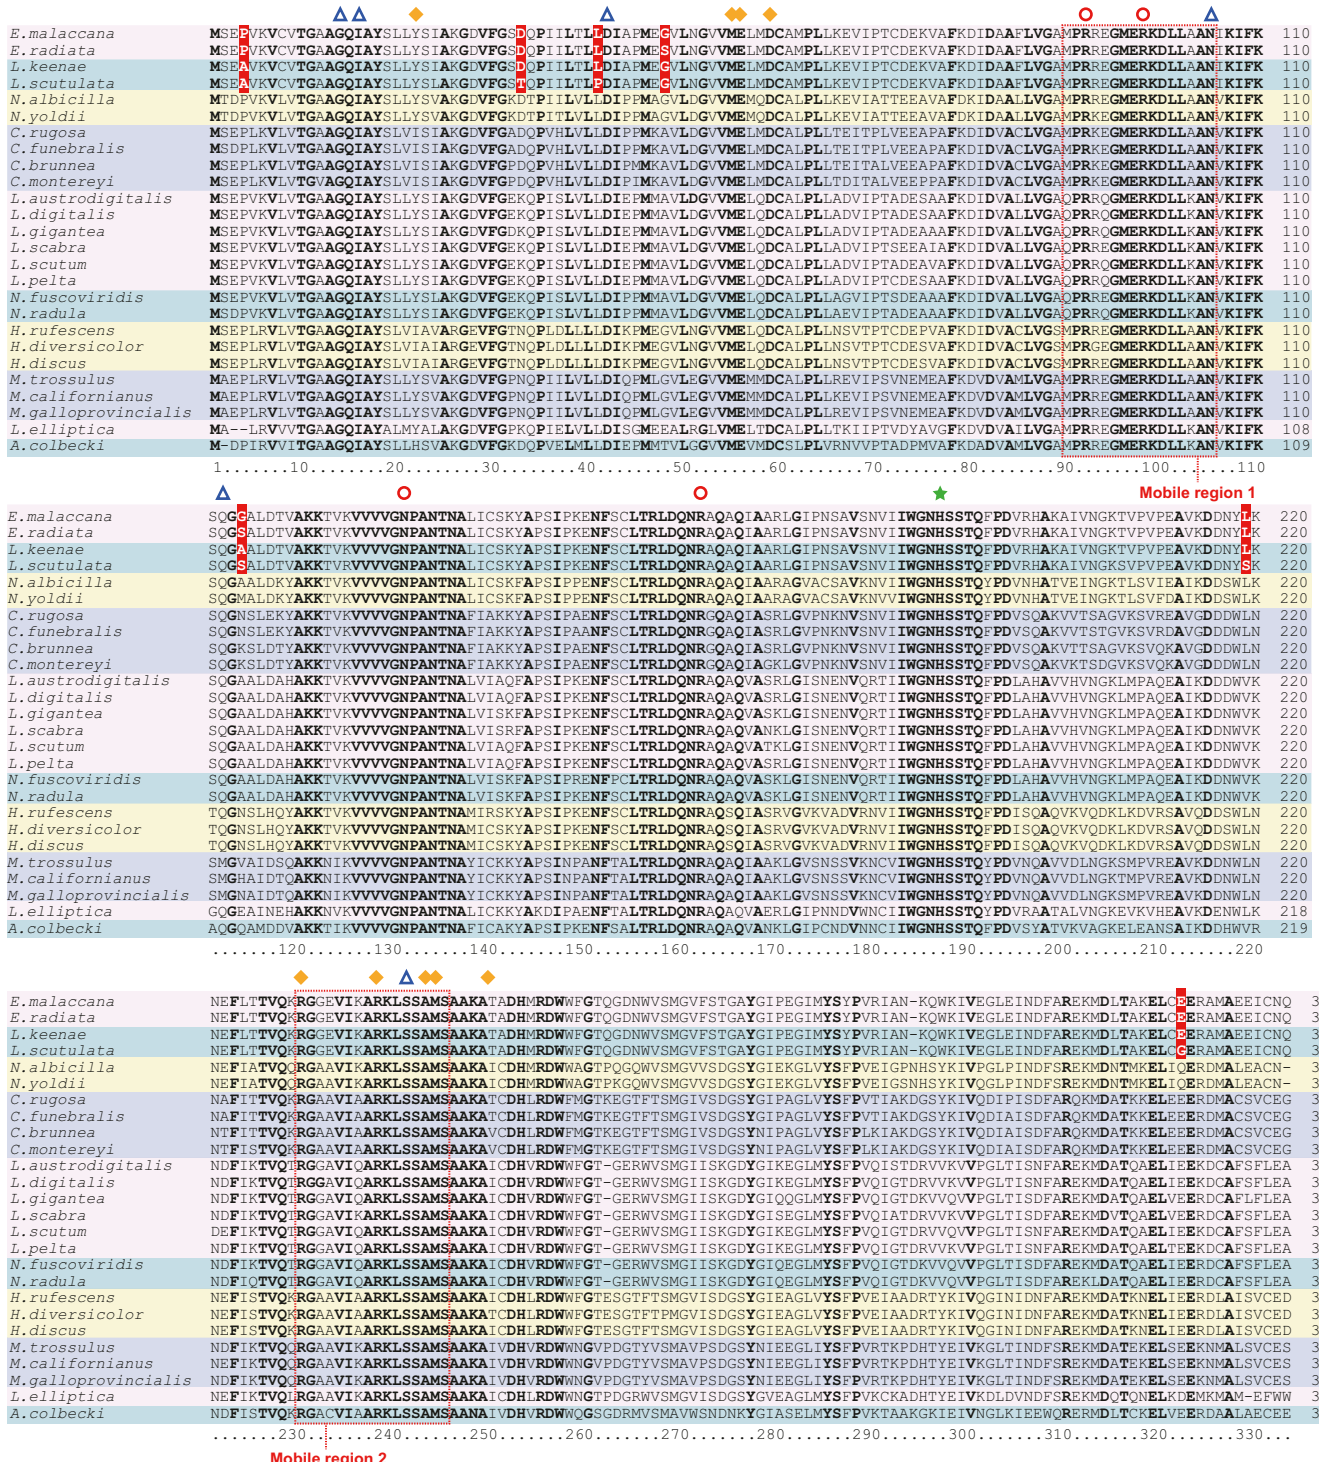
E.malaccana MSEPVKVCVTGAAGQIAYSLLYSIAKGDVFGSDQPIILTLLDIAPMEGVLNGVVMELMDCAMPLLKEVIPTCDEKVAFKDIDAAFLVGAMPRREGMERKDLLAANIKIFK 110
E.radiata MSEPVKVCVTGAAGQIAYSLLYSIAKGDVFGSDQPIILTLLDIAPMESVLNGVVMELMDCAMPLLKEVIPTCDEKVAFKDIDAAFLVGAMPRREGMERKDLLAANIKIFK 110
L.keenae MSEAVKVCVTGAAGQIAYSLLYSIAKGDVFGSDQPIILTLLDIAPMEGVLNGVVMELMDCAMPLLKEVIPTCDEKVAFKDIDAAFLVGAMPRREGMERKDLLAANIKIFK 110
L.scutulata MSEAVKVCVTGAAGQIAYSLLYSLAKGDVFGSDQPIILTLPDIAPMEGVLNGVVMELMDCAMPLLKEVIPTCDEKVAFKDIDAAFLVGAMPRREGMERKDLLAANIKIFK 110
N.albicilla MTDPVKVLVTGAAGQIAYSLLYSVAKGDVFGKDTPIILVLLDIPPMAGVLDGVVMEMQDCALPLLKEVIATTEEAVAFDKIDAALLVGAMPRREGMERKDLLAANVKIFK 110
N.yoldii MTDPVKVLVTGAAGQIAYSLLYSVAKGDVFGKDTPIILVLLDIPPMAGVLDGVVMEMQDCALPLLKEVIATTEEAVAFDKIDAALLVGAMPRREGMERKDLLAANVKIFK 110
C.rugosa MSEPLKVLVTGAAGQIAYSLVISIAKGDVFGADQPVHLVLLDIPPMKAVLDGVVMELMDCALPLLTEITPLVEEAPAFKDIDVACLVGAMPRKEGMERKDLLAANVKIFK 110
C.funebralis MSDPLKVLVTGAAGQIAYSLVISIAKGDVFGADQPVHLVLLDIPPMKAVLDGVVMELMDCALPLLTEITPLVEEAPAFKDIDVACLVGAMPRKEGMERKDLLAANVKIFK 110
C.brunnea MSEPLKVLVTGAAGQIAYSLVISIAKGDVFGPDQPVHLVLLDIPMMKAVLDGVVMELMDCALPLLTEITALVEEAPAFKDIDVACLVGAMPRKEGMERKDLLAANVKIFK 110
C.montereyi MSEPLKVLVTGVAGQIAYSLVISIAKGDVFGPDQPVHLVLLDIPIMKAVLDGVVMELMDCALPLLTDITALVEEPPAFKDIDVACLVGAMPRKEGMERKDLLAANVKIFK 110
L.austrodigitalis MSEPVKVLVTGAAGQIAYSLLYSIAKGDVFGEKQPISLVLLDIEPMMAVLDGVVMELQDCALPLLADVIPTADESAAFKDIDVALLVGAQPRQGMERKDLLKANVKIFK 110
L.digitalis MSEPVKVLVTGAAGQIAYSLLYSIAKGDVFGEKQPISLVLLDIEPMMAVLDGVVMELQDCALPLLADVIPTADESAAFKDIDVALLVGAQPRQGMERKDLLKANVKIFK 110
L.gigantea MSEPVKVLVTGAAGQIAYSLLYSIAKGDVFGDKQPISLVLLDIEPMMAVLDGVVMELQDCALPLLADVIPTADEAAAFKDIDVALLVGAQPRQGMERKDLLKANVKIFK 110
L.scabra MSEPVKVLVTGAAGQIAYSLLYSIAKGDVFGEKQPISLVLLDIEPMMAVLDGVVMELQDCALPLLADVIPTSEEAIAFKDIDVALLVGAQPRQGMERKDLLKANVKIFK 110
L.scutum MSEPVKVLVTGAAGQIAYSLLYSIAKGDVFGEKQPISLVLLDIEPMMAVLDGVVMELQDCALPLLADVIPTADEAVAFKDIDVALLVGAQPRQGMERKDLLKANVKIFK 110
L.pelta MSEPVKVLVTGAAGQIAYSLLYSIAKGDVFGEKQPISLVLLDIEPMMAVLDGVVMELQDCALPLLADVIPTCDESAAFKDIDVALLVGAQPRQGMERKDLLKANVKIFK 110
N.fuscoviridis MSEPVKVLVTGAAGQIAYSLLYSIAKGDVFGEKQPISLVLLDIPPMMAVLDGVVMELQDCALPLLAGVIPTSDEAAAFKDIDVALLVGAQPRREGMERKDLLKANVKIFK 110
N.radula MSDPVKVLVTGAAGQIAYSLLYSIAKGDVFGEKQPISLVLLDIEPMMAVLDGVVMELQDCALPLLAEVIPTSDEAAAFKDIDVALLVGAQPRQGMERKDLLKANVKIFK 110
H.rufescens MSEPLRVLVTGAAGQIAYSLVIAVARGEVFGTNQPLDLLLLDIKPMEGVLNGVVMELQDCALPLLNSVTPTCDEPVAFKDIDVACLVGSMPRREGMERKDLLAANVKIFK 110
H.diversicolor MSEPLRVLVTGAAGQIAYSLVIAIARGEVFGTNQPLDLLLLDIKPMEGVLDGVVMELQDCALPLLNSVTPTCDESVAFKDIDVACLVGSMPRGEGMERKDLLAANVKIFK 110
H.discus MSEPLRVLVTGAAGQIAYSLVIAIARGEVFGTNQPLDLLLLDIKPMEGVLNGVVMELQDCALPLLNSVTPTCDESVAFKDIDVACLVGSMPRREGMERKDLLAANVKIFK 110
M.trossulus MAEPLRVLVTGAAGQIAYSLLYSVAKGDVFGPNQPIILVLLDIQPMLGVLEGVVMEMMDCALPLLREVIPSVNEMEAFKDVDVAMLVGAMPRREGMERKDLLAANVKIFK 110
M.californianus MAEPLRVLVTGAAGQIAYSLLYSVAKGDVFGPNQPIILVLLDIQPMLGVLEGVVMEMMDCALPLLKEVIPSVNEMEAFKDVDVAMLVGAMPRREGMERKDLLAANVKIFK 110
M.galloprovincialis MAEPLRVLVTGAAGQIAYSLLYSVAKGDVFGPNQPIILVLLDIQPMLGVLEGVVMEMMDCALPLLREVIPSVNEMEAFKDVDVAMLVGAMPRREGMERKDLLAANVKIFK 110
L.elliptica MA--LRVLVTGAAGQIAYALMYALAKGDVFGPKQPIELVLLDISGMEEALRGLVMELTDCALPLLKTIPTVDYAVGFKDVDVAILVGAMPRREGMERKDLLAANVKIFK 108
A.colbecki M-DPIRVVITGAAGQIAYSLLHSVAKGDVFGKDQPVELMLLDIEPMMTVLGGVVMEVMDCSLPLVRNVVPTADPMVAFKDAVDAMLVGAMPRREGMERKDLLKANVKIFK 109
1.......10........20........30........40........50........60........70........80........90........100........110
Mobile region 1

E.malaccana SQGCALDTVAKKTVKVVVVGNPANTNALICSKYAPSIPKENFSCLTRLDQNRAQAQIAARLGIPNSAVSNVIIWGNHSSTQFPDVRHAKAIVNGKTVPVPEAVKDDNYLK 220
E.radiata SQGSALDTVAKKTVKVVVVGNPANTNALICSKYAPSIPKENFSCLTRLDQNRAQAQIAARLGIPNSAVSNVIIWGNHSSTQFPDVRHAKAIVNGKTVPVPEAVKDDNYLK 220
L.keenae SQGSALDTVAKKTVKVVVVGNPANTNALICSKYAPSIPKENFSCLTRLDQNRAQAQIAARLGIPNSAVSNVIIWGNHSSTQFPDVRHAKAIVNGKTVPVPEAVKDDNYLK 220
L.scutulata SQGSALDTVAKKTVKVVVVGNPANTNALICSKYAPSIPKENFSCLTRLDQNRAQAQIAARLGIPNSAVSNVIIWGNHSSTQFPDVRHAKAIVNGKTVPVPEAVKDDNYSK 220
N.albicilla SQGAALDKYAKKTVKVVVVGNPANTNALICSKFAPSIPPENFSCLTRLDQNRAQAQIAARAGVACSAVKNVIIWGNHSSTQYPDVNHATVEINGKTLSVIEAIKDDSWLK 220
N.yoldii SQGMALDKYAKKTVKVVVVGNPANTNALICSKFAPSIPPENFSCLTRLDQNRAQAQIAARAGVACSAVKNVVIWGNHSSTQYPDVNHATVEINGKTLSVIEAIKDDSWLK 220
C.rugosa SQGNSLEKYAKKTVKVVVVGNPANTNAFIAKKYAPSIPAENFSCLTRLDQNRGQAQIASRLGVPNKNVSNVIIWGNHSSTQFPDVSQAKVVTSAGVKSVREAVGDDDWLN 220
C.funebralis SQGNSLEKYAKKTVKVVVVGNPANTNAFIAKKYAPSIPAANFSCLTRLDQNRGQAQIASRLGVPNKNVSNVIIWGNHSSTQFPDVSQAKVVTSTGVKSVRDAVGDDDWLN 220
C.brunnea SQGKSLDTYAKKTVKVVVVGNPANTNAFIAKKYAPSIPAENFSCLTRLDQNRGQAQIASRLGVPNKNVSNVIIWGNHSSTQFPDVSQAKVVTTSAGVKSVQKAVGDDDWLN 220
C.montereyi SQGKSLDTYAKKTVKVVVVGNPANTNAFIAKKYAPSIPAENFSCLTRLDQNRGQAQIAGKLGVPNKNVSNVIIWGNHSSTQFPDVSQAKVKTSDGVKSVQKAVGDDDWLN 220
L.austrodigitalis SQGAALDAHAKKTVKVVVVGNPANTNALVIAQFAPSIPKENFSCLTRLDQNRAQAQVASRLGISNENVQRTIIWGNHSSTQFPDLAHAVVHVNGKLMPAQEAIKDDDWVK 220
L.digitalis SQGAALDAHAKKTVKVVVVGNPANTNALVIAQFAPSIPKENFSCLTRLDQNRAQAQVASRLGISNENVQRTIIWGNHSSTQFPDLAHAVVHVNGKLMPAQEAIKDDDWVK 220
L.gigantea SQGAALDAHAKKTVKVVVVGNPANTNALVISKFAPSIPKENFSCLTRLDQNRAQAQVASKLGISNENVQRTIIWGNHSSTQFPDLAHAVVHVNGKLMPAQEAIKDDNWVK 220
L.scabra SQGAALDAHAKKTVKVVVVGNPANTNALVISRFAPSIPKENFSCLTRLDQNRAQAQVANKLGISNENVQRTIIWGNHSSTQFPDLAHAVVHVNGKLMPAQEAIKDDNWVK 220
L.scutum SQGAALDAHAKKTVKVVVVGNPANTNALVIAQFAPSIPKENFSCLTRLDQNRAQAQVATKLGISNENVQRTIIWGNHSSTQFPDLAHAVVHVNGKLMPAQEAIKDDNWVK 220
L.pelta SQGAALDAHAKKTVKVVVVGNPANTNALVIAQFAPSIPKENFSCLTRLDQNRAQAQVASRLGISNENVQRTIIWGNHSSTQFPDLAHAVVHVNGKLMPAQEAIKDDDWVK 220
N.fuscoviridis SQGAALDAHAKKTVKVVVVGNPANTNALVISKFAPSIPRENFPCLTRLDQNRAQAQVASKLGISNENVQRTIIWGNHSSTQFPDLAHAVVHVNGKLMPAQEAIKDDNWVK 220
N.radula SQGAALDAHAKKTVKVVVVGNPANTNALVISKFAPSIPKENFSCLTRLDQNRAQAQVASKLGISNENVQRTIIWGNHSSTQFPDLAHAVVHVNGKLMPAQEAIKDDNWVK 220
H.rufescens TQGNSLHQYAKKTVKVVVVGNPANTNAMIRSKYAPSIPKENFSCLTRLDQNRAQSQIASRVGVKVADVRNVIIWGNHSSTQFPDISQAQVKVQDKLKDVRSAVQDDSWLN 220
H.diversicolor TQGNSLHQYAKKTVKVVVVGNPANTNAMICSKYAPSIPKENFSCLTRLDQNRAQSQIASRVGVKVADVRNVIIWGNHSSTQFPDISQAQVKVQDKLKDVRSAVQDDSWLN 220
H.discus TQGNSLHQYAKKTVKVVVVGNPANTNAMICSKYAPSIPKENFSCLTRLDQNRAQSQIASRVGVKVADVRNVIIWGNHSSTQFPDISQAQVKVQDKLKDVRSAVQDDSWLN 220
M.trossulus SMGVAIDSQAKKNIKVVVVGNPANTNAYICKKYAPSINPANFTALTRLDQNRAQAQIAAKLGVSNSSVKNCVIWGNHSSTQYPDVNQAVVDLNGKSMPVREAVKDDNWLN 220
M.californianus SMGHAIDTQAKKNIKVVVVGNPANTNAYICKKYAPSINPANFTALTRLDQNRAQAQIAAKLGVSNSSVKNCVIWGNHSSTQYPDVNQAVVDLNGKTMPVREAVKDDNWLN 220
M.galloprovincialis SMGNAIDTQAKKNIKVVVVGNPANTNAYICKKYAPSINPANFTALTRLDQNRAQAQIAAKLGVSNSSVKNCVIWGNHSSTQYPDVNQAVVDLNGKSMPVREAVKDDNWLN 220
L.elliptica GQGEAINEHAKKNVKVVVVGNPANTNALICSKYAKDIPAENFTCLTRLDQNRAQAQVAERLGIPNNDVNNCIIWGNHSSTQYPDVRAATALVNGKEVKVHEAVKDENWLK 218
A.colbecki AQGQAMDDVAKKTIKVVVVGNPANTNAFICAKYAPSIPKENFSALTRLDQNRAQAQVANKLGIPCNDVNNCIIWGNHSSTQFPDVSYATVKVAGKELEANSAIKDDHWVR 219
.......120.......130.......140.......150.......160.......170.......180.......190.......200.......210.......220

E.malaccana NEFLTTVQKRGGEVIKARKLSSAMSAAKATADHMRDWWFGTQGDNWVSMGVFSTGAYGIPEGIMYSYPVRIAN-KQWKIVEGLEINDFAREKMDLTAKELCEERAMAEEICNQ 3
E.radiata NEFLTTVQKRGGEVIKARKLSSAMSAAKATADHMRDWWFGTQGDNWVSMGVFSTGAYGIPEGIMYSYPVRIAN-KQWKIVEGLEINDFAREKMDLTAKELCEERAMAEEICNQ 3
L.keenae NEFLTTVQKRGGEVIKARKLSSAMSAAKATADHMRDWWFGTQGDNWVSMGVFSTGAYGIPEGIMYSYPVRIAN-KQWKIVEGLEINDFAREKMDLTAKELCEERAMAEEICNQ 3
L.scutulata NEFLTTVQKRGGEVIKARKLSSAMSAAKATADHMRDWWFGTQGDNWVSMGVFSTGAYGIPEGIMYSYPVRIAN-KQWKIVEGLEINDFAREKMDLTAKELCGERAMAEEICNQ 3
N.albicilla NEFIATVQQRGAAVIKARKLSSAMSAAKAICDHMRDWWAGTPQGQWVSMGVVSDGSYGIEKGLVYSFPVEIGPNHSYKIVQGLPINDFSREKMDNTMKELIQERDMALEACN- 3
N.yoldii NEFIATVQQRGAAVIKARKLSSAMSAAKAICDHMRDWWAGTPKGQWVSMGVVSDGSYGIEKGLVYSFPVEIGSNHSYKIVQGLPINDFSREKMDNTMKELIQERDMALEACN- 3
C.rugosa NAFITTVQKRGAAVIAARKLSSAMSAAKATCDHLRDWFMGTKEGTFTSMGIVSDGSYGIPAGLVYSFPVTIAKDGSYKIVQDIPISDFAQKMDATKKELEEERDMACSVCEG 3
C.funebralis NAFITTVQKRGAAVIAARKLSSAMSAAKATCDHLRDWFMGTKEGTFTSMGIVSDGSYGIPAGLVYSFPVTIAKDGSYKIVQDIAISDFARQKMDATKKELEEERDMACSVCEG 3
C.brunnea NTFITTVQKRGAAVIAARKLSSAMSAAKAVCDHLRDWFMGTKEGTFTSMGIVSDGSYNIPAGLVYSFPLKIAKDGSYKIVQDIAISDFARQKMDATKKELEEERDMACSVCEG 3
C.montereyi NTFISTVQKRGAAVIAARKLSSAMSAAKAVCDHLRDWFMGTKEGTFTSMGIVSDGSYNIPAGLVYSFPLKIAKDGSYKIVQDIAISDFARQKMDATKKELEEERDMACSVCEG 3
L.austrodigitalis NDFIKTVQTRGGAVIQARKLSSAMSAAKAICDHVRDWWFGT-GERWVSMGIISKGDYGIKEGLMYSFPVQISTDRVVKVVPGLTISNFAREKMDATQAELIEEKDCAFSFLEA 3
L.digitalis NDFIKTVQTRGGAVIQARKLSSAMSAAKAICDHVRDWWFGT-GERWVSMGIISKGDYGIKEGLMYSFPVQIGTDRVVKVVPGLTISNFAREKMDATQAELIEEKDCAFSFLEA 3
L.gigantea NDFIKTVQTRGGAVIQARKLSSAMSAAKAICDHVRDWWFGT-GERWVSMGIISKGDYGIQQGLMYSFPVQIGTDKVVQVVPGLTISDFARKKMDATQAELVEERDCAFLFLEA 3
L.scabra NDFIKTVQTRGGAVIQARKLSSAMSAAKAICDHVRDWWFGT-GERWVSMGIISKGDYGISEGLMYSFPVQIATDRVVKVVPGLTISDFAREKMDVTQAELVEEKDCAFSFLEA 3
L.scutum DEFIKTVQTRGGAVIQARKLSSAMSAAKAICDHVRDWWFGT-GERWVSMGIISKGDYGIKEGLMYSFPVQIGTDRVVQVVPGLTISNFAREKMDATQAELIEEKDCAFSFLEA 3
L.pelta NDFIKTVQTRGGAVIQARKLSSAMSAAKAICDHVRDWWFGT-GERWVSMGIISKGDYGIKEGLMYSFPVQIGTDRVVKVVPGLTISNFAREKMDATQAELTEEKDCAFSFLEA 3
N.fuscoviridis NDFIKTVQTRGGAVIQARKLSSAMSAAKAICDHVRDWWFGT-GERWVSMGIISKGDYGIQEGLMYSFPVQIGTDKVVQVVPGLTISDFAREKMDATQAELIEERDCAFSFLEA 3
N.radula NDFIQTVQTRGGAVIQARKLSSAMSAAKAICDHVRDWWFGT-GERWVSMGIISKGDYGIQEGLMYSFPVQIGTDKVVQVVPGLTISDFAREKLDATQAELIEERDCAFSFLEA 3
H.rufescens NEFISTVQKRGAAVIAARKLSSAMSAAKAICDHLRDWWFGTESGTFTPMGVISDGSYGIEAGLVYSFPVEIAADRTYKIVQGINIDNFAREKMDATKNELIEERDLAISVCED 3
H.diversicolor NEFISTVQKRGAAVIAARKLSSAMSAAKAICDHLRDWWFGTESGTFTPMGVISDGSYGIEAGLVYSFPVEIAADRTYKIVQGINIDNFAREKMDATKNELIEERDLAISVCED 3
H.discus NEFISTVQKRGAAVIAARKLSSAMSAAKAICDHLRDWWFGTESGTFTSMGVISDGSYGIEAGLVYSFPVEIAADRTYKIVQGINIDNFAREKMDATKNELIEERDLAISVCED 3
M.trossulus NDFIKTVQQRGAAVIKARKLSSAMSAAKAIVDHVRDWWNGVPDGTYVSMAVPSDGSYNIEEGLIYSFPVRTKPDHTYEIVKGLTINDFSREKMDATEKELSEEKNMALSVCES 3
M.californianus NDFIKTVQQRGAAVIKARKLSSAMSAAKAIVDHVRDWWNGVPDGTYVSMAVPSDGSYNIEEGLIYSFPVRTKPDHTYEIVKGLTINDFSREKMDATEKELSEEKNMALSVCES 3
M.galloprovincialis NDFIKTVQQRGAAVIKARKLSSAMSAAKAIVDHVRDWWNGVPDGTYVSMAVPSDGSYNIEEGLIYSFPVRTKPDHTYEIVKGLTINDFSREKMDATEKELSEEKNMALSVCES 3
L.elliptica NEFIKTVQIRGAAVIKARKLSSAMSAAKAICDHVRDWWNGTPDGRWVSMGVISDGSYGVEAGLMYSFPVKCKADHTYEIVKDLDVNDFSREKMDQTQNELKDEMKMAM-EFWW 3
A.colbecki NDFISTVQKRGACVIAARKLSSAMSAANAIVDHVRDWWQGSGDRMVSMAVWSNDNKYGIASELMYSFPVKTAAKGKIEIVNGLKIEEWQRERMDLTCKELVEERDAALAECEE 3
.......230.......240.......250.......260.......270.......280.......290.......300.......310.......320.......330...
Mobile region 2